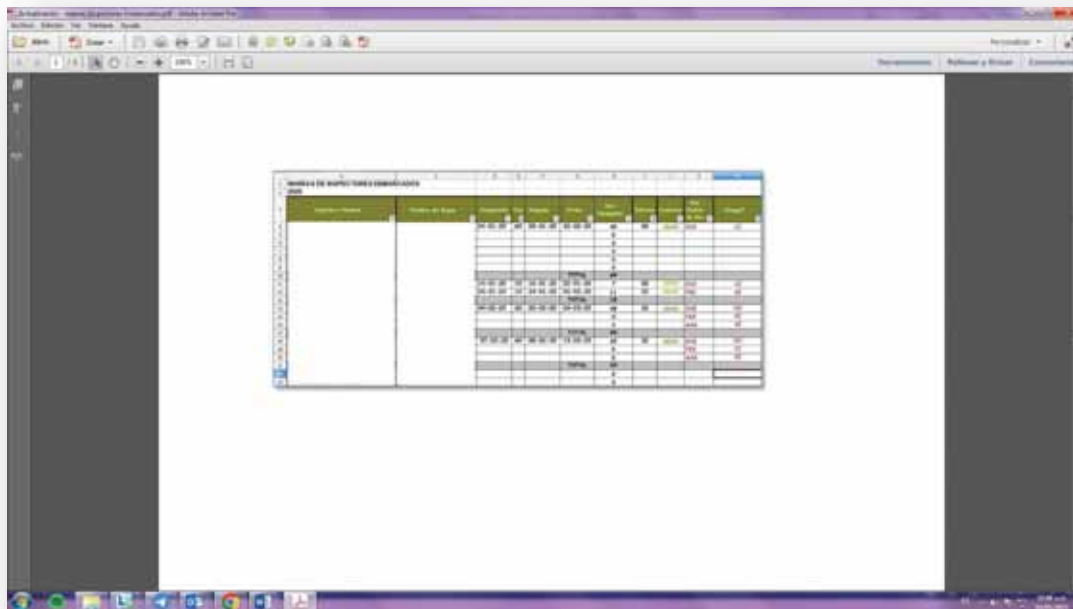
Archivo Edición Ver Ventana Ayuda

Abrir

Herramientas Rellenar y firmar Comentario

MARÍA E DE INSPECTORES EMBARCADOS

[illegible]

| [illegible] | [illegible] | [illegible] | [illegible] | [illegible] | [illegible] | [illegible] | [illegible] | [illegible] | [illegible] | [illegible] |
|---|---|---|---|---|---|---|---|---|---|---|

TOTAL

TOTAL

TOTAL

TOTAL